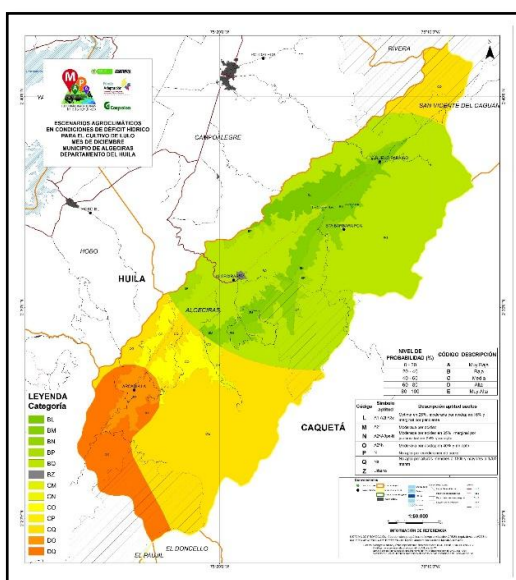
ESCENARIOS AGROCLIMÁTICOS
EN CONDICIONES DE DÉFICIT HÍDRICO
PARA EL CULTIVO DE LULO
MES DE DICIEMBRE
MUNICIPIO DE ALGECIRAS
DEPARTAMENTO DEL HUILA

RIVERA

SAN VICENTE DEL CAGUAN

CAMPOALEGRE

HOBO

HUILA

ALGECIRAS

CAQUETÁ

EL PAUJIL

EL DONCELLO

LEYENDA
Categoría

BL
BM
BN
BP
BQ
BZ
CM
CN
CO
CP
CQ
DO
DQ

| NIVEL DE PROBABILIDAD (%) | CÓDIGO | DESCRIPCIÓN |
|---|---|---|
| 0 - 20 | A | Muy Baja |
| 20 - 40 | B | Baja |
| 40 - 60 | C | Media |
| 60 - 80 | D | Alta |
| 80 - 100 | E | Muy Alta |

| Código | Símbolo aptitud | Descripción aptitud suelos |
|---|---|---|
| L | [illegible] | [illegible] |
| M | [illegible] | Moderada por suelos |
| N | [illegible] | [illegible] |
| O | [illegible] | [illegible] |
| P | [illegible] | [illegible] |
| Q | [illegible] | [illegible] |
| Z | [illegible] | Urbano |

1:50.000

INFORMACIÓN DE REFERENCIA

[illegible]